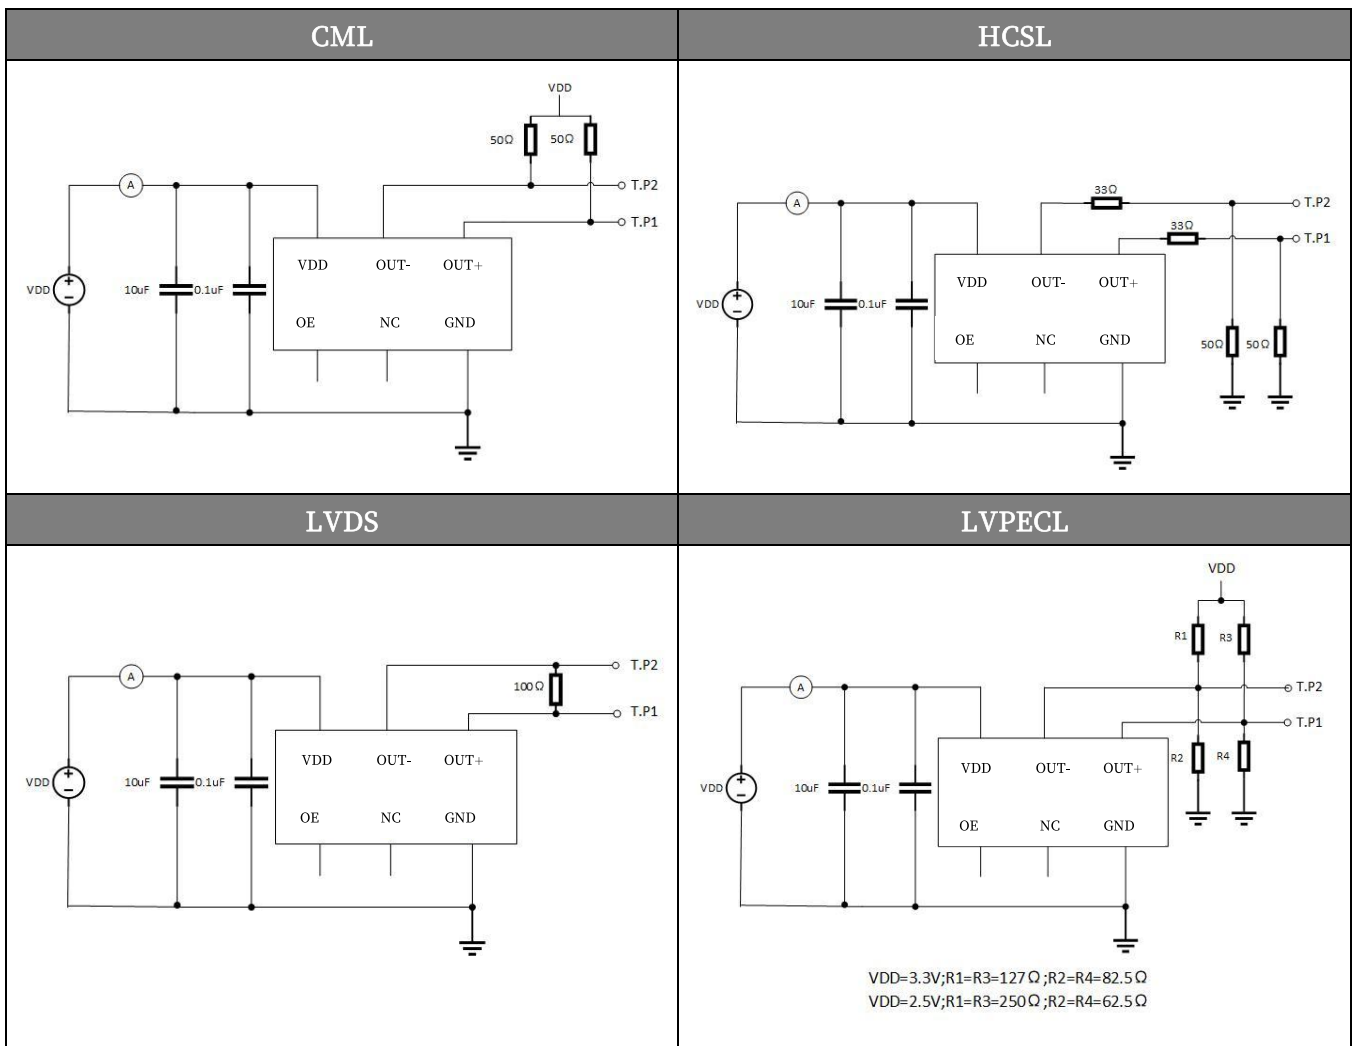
CML

VDD
50Ω
50Ω
T.P2
T.P1
A
VDD
10uF
0.1uF
VDD
OUT-
OUT+
OE
NC
GND

HCSL

A
33Ω
T.P2
33Ω
T.P1
VDD
10uF
0.1uF
VDD
OUT-
OUT+
OE
NC
GND
50Ω
50Ω

LVDS

A
T.P2
100Ω
T.P1
VDD
10uF
0.1uF
VDD
OUT-
OUT+
OE
NC
GND

LVPECL

VDD
R1
R3
A
T.P2
T.P1
R2
R4
VDD
10uF
0.1uF
VDD
OUT-
OUT+
OE
NC
GND

VDD=3.3V;R1=R3=127Ω;R2=R4=82.5Ω
VDD=2.5V;R1=R3=250Ω;R2=R4=62.5Ω